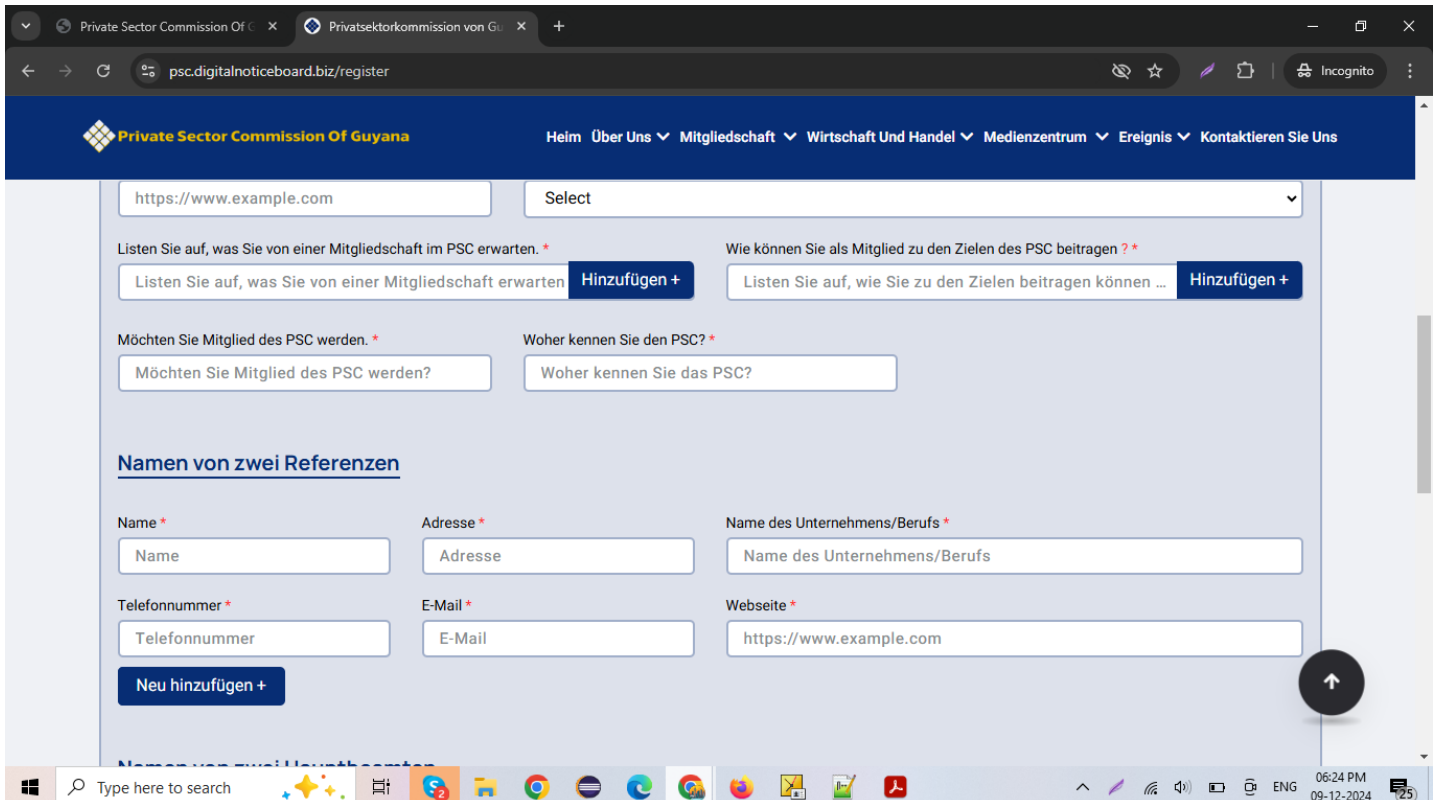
Private Sector Commission Of G ×
Privatsektorkommission von Gu ×
+
psc.digitalnoticeboard.biz/register
Incognito

Private Sector Commission Of Guyana
Heim Über Uns Mitgliedschaft Wirtschaft Und Handel Medienzentrum Ereignis Kontaktieren Sie Uns

https://www.example.com
Select

Listen Sie auf, was Sie von einer Mitgliedschaft im PSC erwarten. *
Listen Sie auf, was Sie von einer Mitgliedschaft erwarten
Hinzufügen +

Wie können Sie als Mitglied zu den Zielen des PSC beitragen ? *
Listen Sie auf, wie Sie zu den Zielen beitragen können ...
Hinzufügen +

Möchten Sie Mitglied des PSC werden. *
Möchten Sie Mitglied des PSC werden?

Woher kennen Sie den PSC? *
Woher kennen Sie das PSC?

Namen von zwei Referenzen

Name *
Name
Adresse *
Adresse
Name des Unternehmens/Berufs *
Name des Unternehmens/Berufs

Telefonnummer *
Telefonnummer
E-Mail *
E-Mail
Webseite *
https://www.example.com

Neu hinzufügen +

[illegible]

Type here to search
ENG
06:24 PM
09-12-2024
25